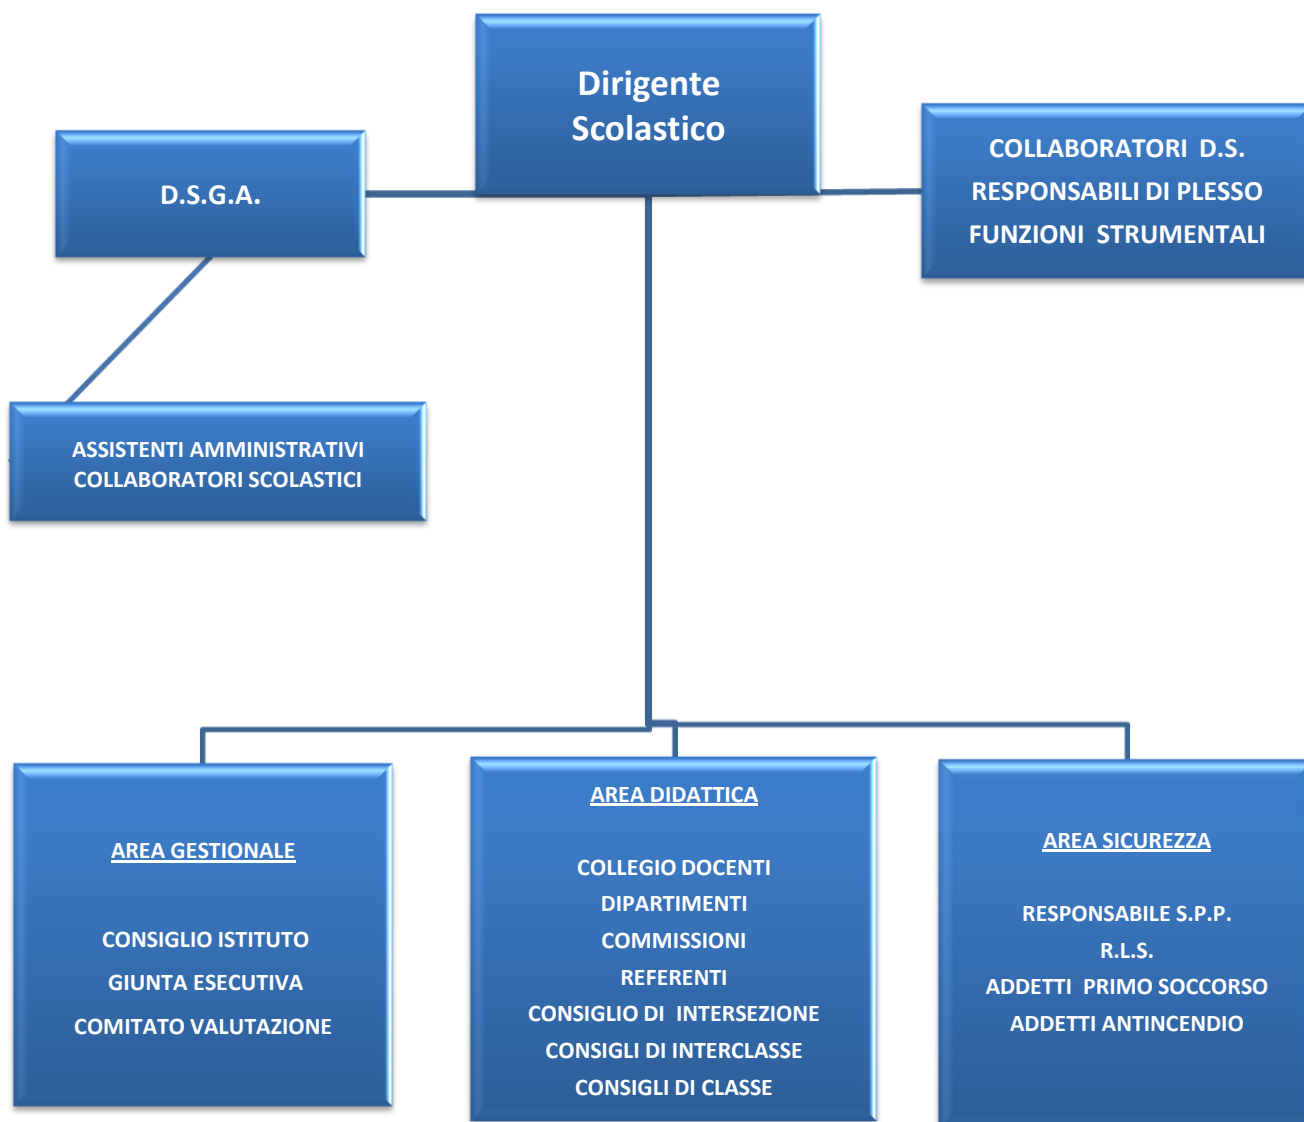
Dirigente Scolastico

D.S.G.A.

COLLABORATORI D.S.
RESPONSABILI DI PLESSO
FUNZIONI STRUMENTALI

ASSISTENTI AMMINISTRATIVI
COLLABORATORI SCOLASTICI

AREA GESTIONALE

CONSIGLIO ISTITUTO
GIUNTA ESECUTIVA
COMITATO VALUTAZIONE

AREA DIDATTICA

COLLEGIO DOCENTI
DIPARTIMENTI
COMMISSIONI
REFERENTI
CONSIGLIO DI INTERSEZIONE
CONSIGLI DI INTERCLASSE
CONSIGLI DI CLASSE

AREA SICUREZZA

RESPONSABILE S.P.P.
R.L.S.
ADDETTI PRIMO SOCCORSO
ADDETTI ANTINCENDIO